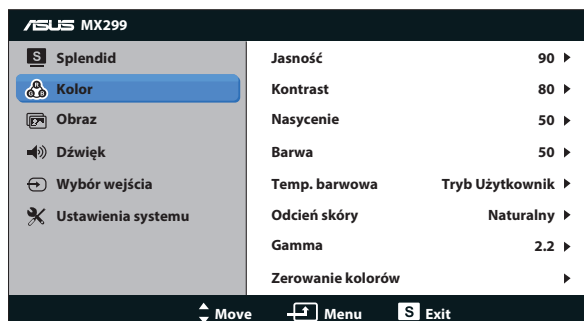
ASUS MX299

S Splendid
Kolor
Obraz
Dźwięk
Wybór wejścia
Ustawienia systemu

| | |
|---|---|
| Jasność | 90 ▶ |
| Kontrast | 80 ▶ |
| Nasycenie | 50 ▶ |
| Barwa | 50 ▶ |
| Temp. barwowa | Tryb Użytkownik ▶ |
| Odcień skóry | Naturalny ▶ |
| Gamma | 2.2 ▶ |
| Zerowanie kolorów | ▶ |

Move Menu S Exit